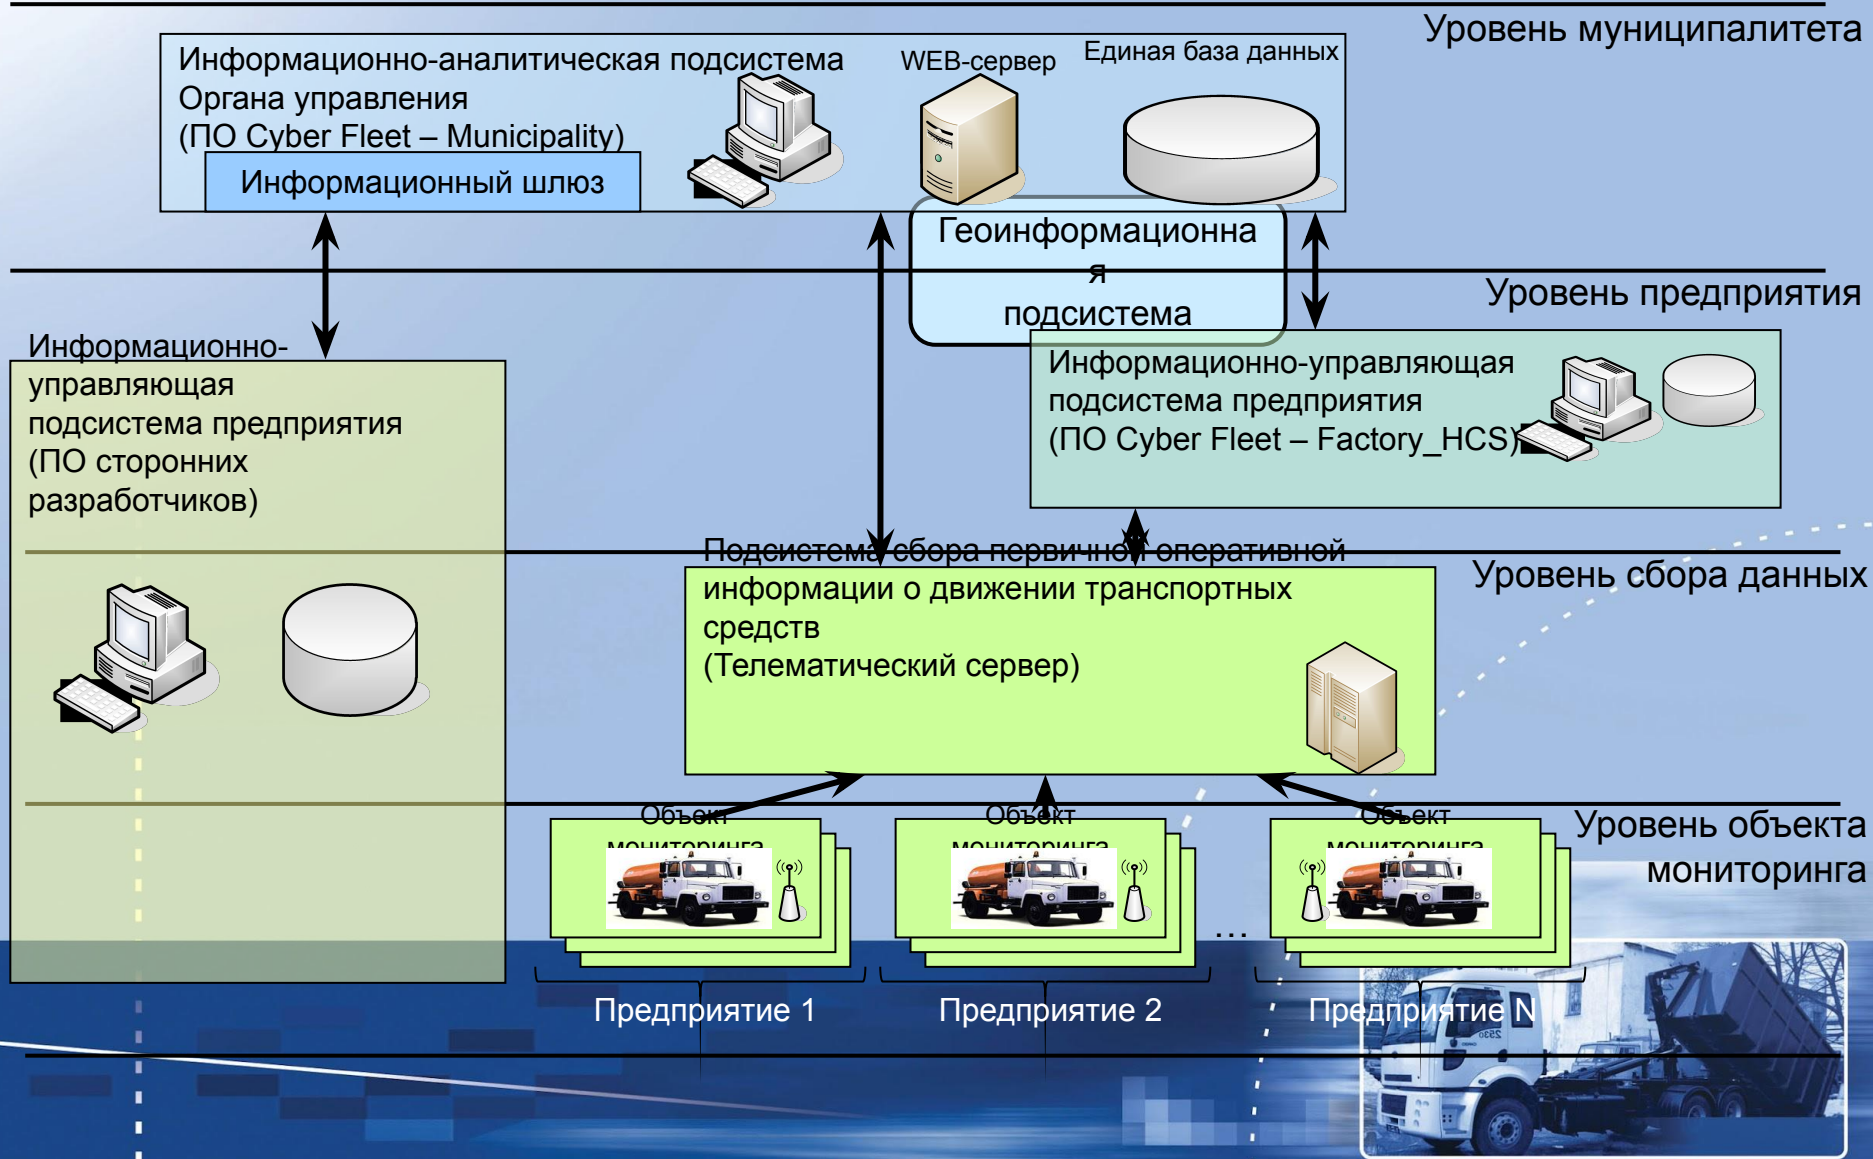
Уровень муниципалитета

Информационно-аналитическая подсистема Органа управления (ПО Cyber Fleet – Municipality)

Информационный шлюз

WEB-сервер

Единая база данных

Геоинформационна я подсистема

Уровень предприятия

Информационно-управляющая подсистема предприятия (ПО сторонних разработчиков)

Информационно-управляющая подсистема предприятия (ПО Cyber Fleet – Factory_HCS)

Подсистема сбора первичной оперативной информации о движении транспортных средств (Телематический сервер)

Уровень сбора данных

Объект мониторинга

Объект мониторинга

Объект мониторинга

Уровень объекта мониторинга

...

Предприятие 1

Предприятие 2

Предприятие N